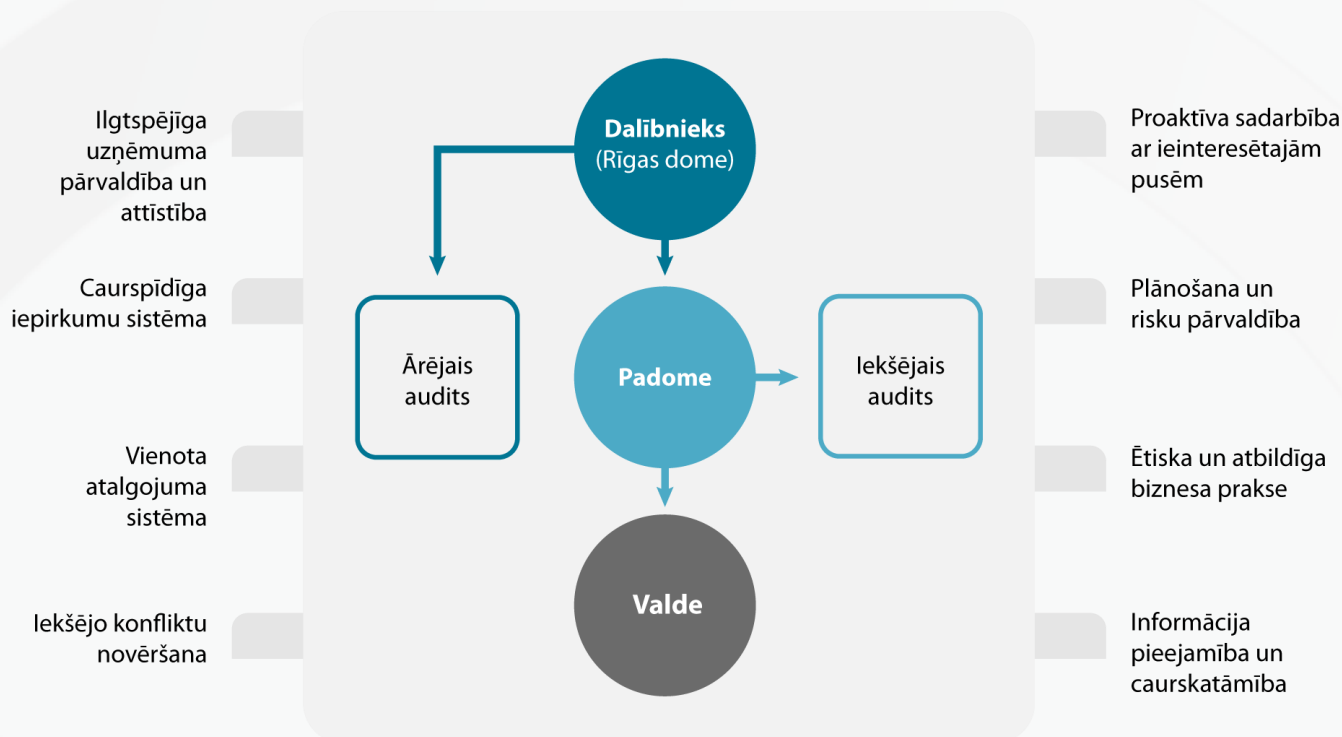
Ilgtspējīga uzņēmuma pārvaldība un attīstība

Caurspīdīga iepirkumu sistēma

Vienota atalgojuma sistēma

Iekšējo konfliktu novēršana

Dalībnieks (Rīgas dome)

Ārējais audits

Padome

Iekšējais audits

Valde

Proaktīva sadarbība ar ieinteresētajām pusēm

Plānošana un risku pārvaldība

Ētiska un atbildīga biznesa prakse

Informācija pieejamība un caurskatāmība